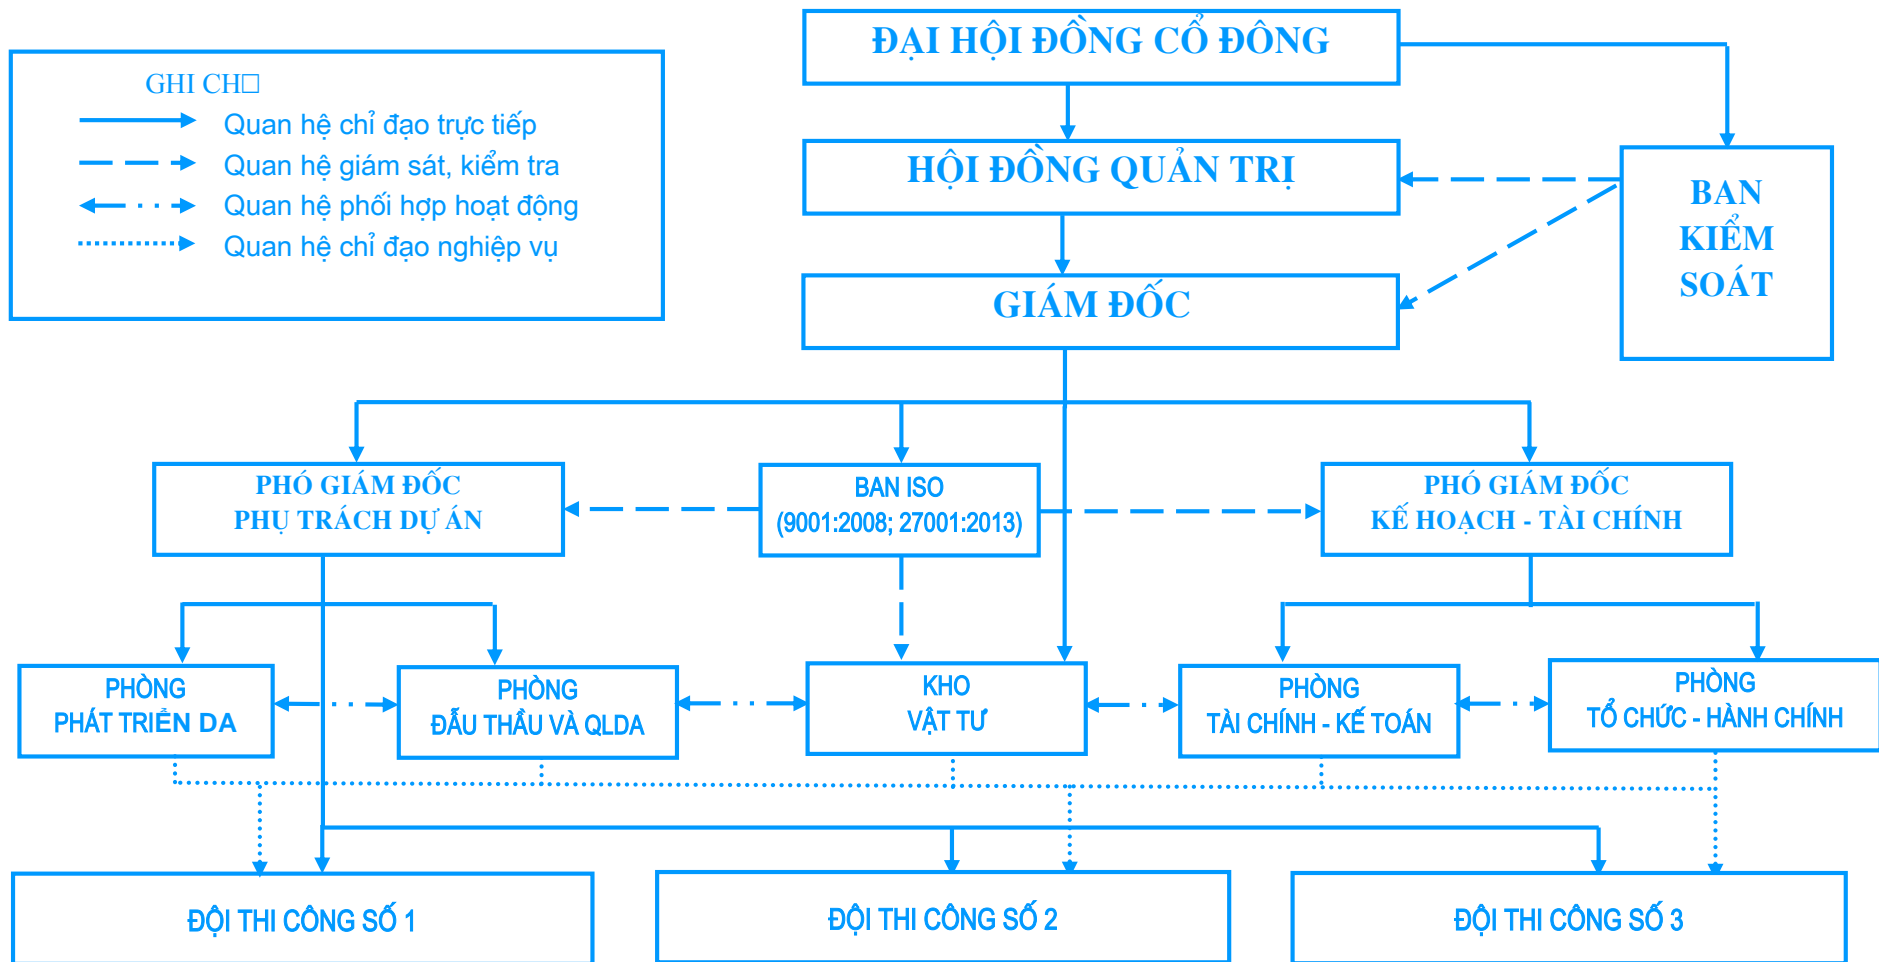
GHI CH□
Quan hệ chỉ đạo trực tiếp
Quan hệ giám sát, kiểm tra
Quan hệ phối hợp hoạt động
Quan hệ chỉ đạo nghiệp vụ

ĐẠI HỘI ĐỒNG CỔ ĐÔNG

HỘI ĐỒNG QUẢN TRỊ

BAN KIỂM SOÁT

GIÁM ĐỐC

PHÓ GIÁM ĐỐC PHỤ TRÁCH DỰ ÁN

BAN ISO (9001:2008; 27001:2013)

PHÓ GIÁM ĐỐC KẾ HOẠCH - TÀI CHÍNH

PHÒNG PHÁT TRIỂN DA

PHÒNG ĐẤU THẦU VÀ QLDA

KHO VẬT TƯ

PHÒNG TÀI CHÍNH - KẾ TOÁN

PHÒNG TỔ CHỨC - HÀNH CHÍNH

ĐỘI THI CÔNG SỐ 1

ĐỘI THI CÔNG SỐ 2

ĐỘI THI CÔNG SỐ 3